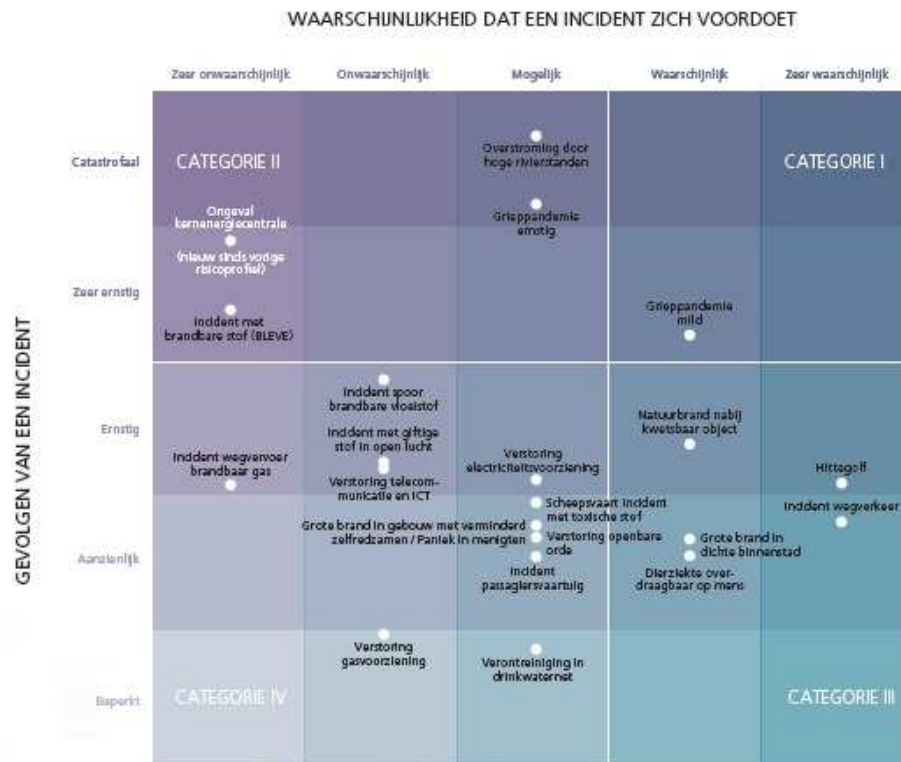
WAARSCHIJNLIJKHEID DAT EEN INCIDENT ZICH VOORDOET

GEVOLGEN VAN EEN INCIDENT

| | Zeer onwaarschijnlijk | Onwaarschijnlijk | Mogelijk | Waarschijnlijk | Zeer waarschijnlijk |
|---|---|---|---|---|---|
| Catastrofaal | CATEGORIE II | | Overstroming door hoge rivierstanden; Grieppandemie ernstig | | CATEGORIE I |
| Zeer ernstig | Ongeval kernenergiecentrale (nieuw sinds vorige risicoprofiel); Incident met brandbare stof (BLEVE) | | | Grieppandemie mild | |
| Ernstig | Incident wegvervoer brandbaar gas | Incident spoor brandbare vloeistof; Incident met giftige stof in open lucht; Verstoring telecommunicatie en ICT | Verstoring electriciteitsvoorziening | Natuurbrand nabij kwetsbaar object | Hittegolf |
| Aanzienlijk | | Grote brand in gebouw met verminderd zelfredzamen / Paniek in menigten | Scheepsvaart incident met toxische stof; Verstoring openbare orde; Incident passagiersvaartuig | Grote brand in dichte binnenstad; Dierziekte overdraagbaar op mens | Incident wegverkeer |
| Beperkt | CATEGORIE IV | Verstoring gasvoorziening | Verontreiniging in drinkwaternet | | CATEGORIE III |